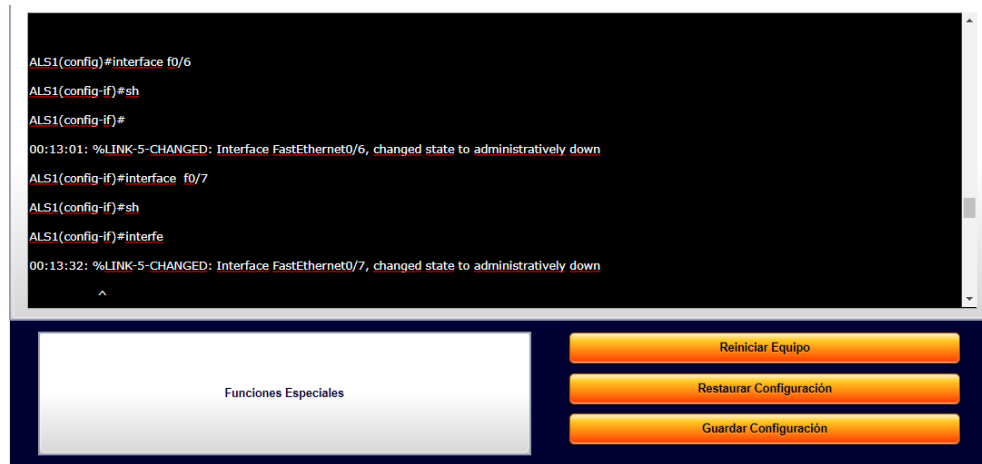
ALS1(config)#interface f0/6

ALS1(config-if)#sh

ALS1(config-if)#

00:13:01: %LINK-5-CHANGED: Interface FastEthernet0/6, changed state to administratively down

ALS1(config-if)#interface  f0/7

ALS1(config-if)#sh

ALS1(config-if)#interfe

00:13:32: %LINK-5-CHANGED: Interface FastEthernet0/7, changed state to administratively down

^

Funciones Especiales

Reiniciar Equipo

Restaurar Configuración

Guardar Configuración